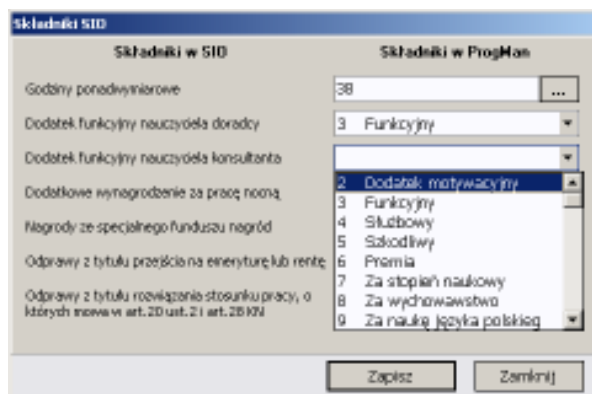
Składniki SIO

Składniki w SIO

Składniki w ProgMan

Godziny ponadwymiarowe

38

...

Dodatek funkcyjny nauczyciela doradcy

3 Funkcyjny

Dodatek funkcyjny nauczyciela konsultanta

Dodatkowe wynagrodzenie za pracę nocną

Nagrody ze specjalnego funduszu nagród

Odprawy z tytułu przejścia na emeryturę lub rentę

Odprawy z tytułu rozwiązania stosunku pracy, o których mowa w art. 20 ust. 2 i art. 28 KN

2 Dodatek motywacyjny
3 Funkcyjny
4 Służbowy
5 Szkodliwy
6 Premia
7 Za stopień naukowy
8 Za wychowawstwo
9 Za naukę języka polskiego

Zapisz

Zamknij